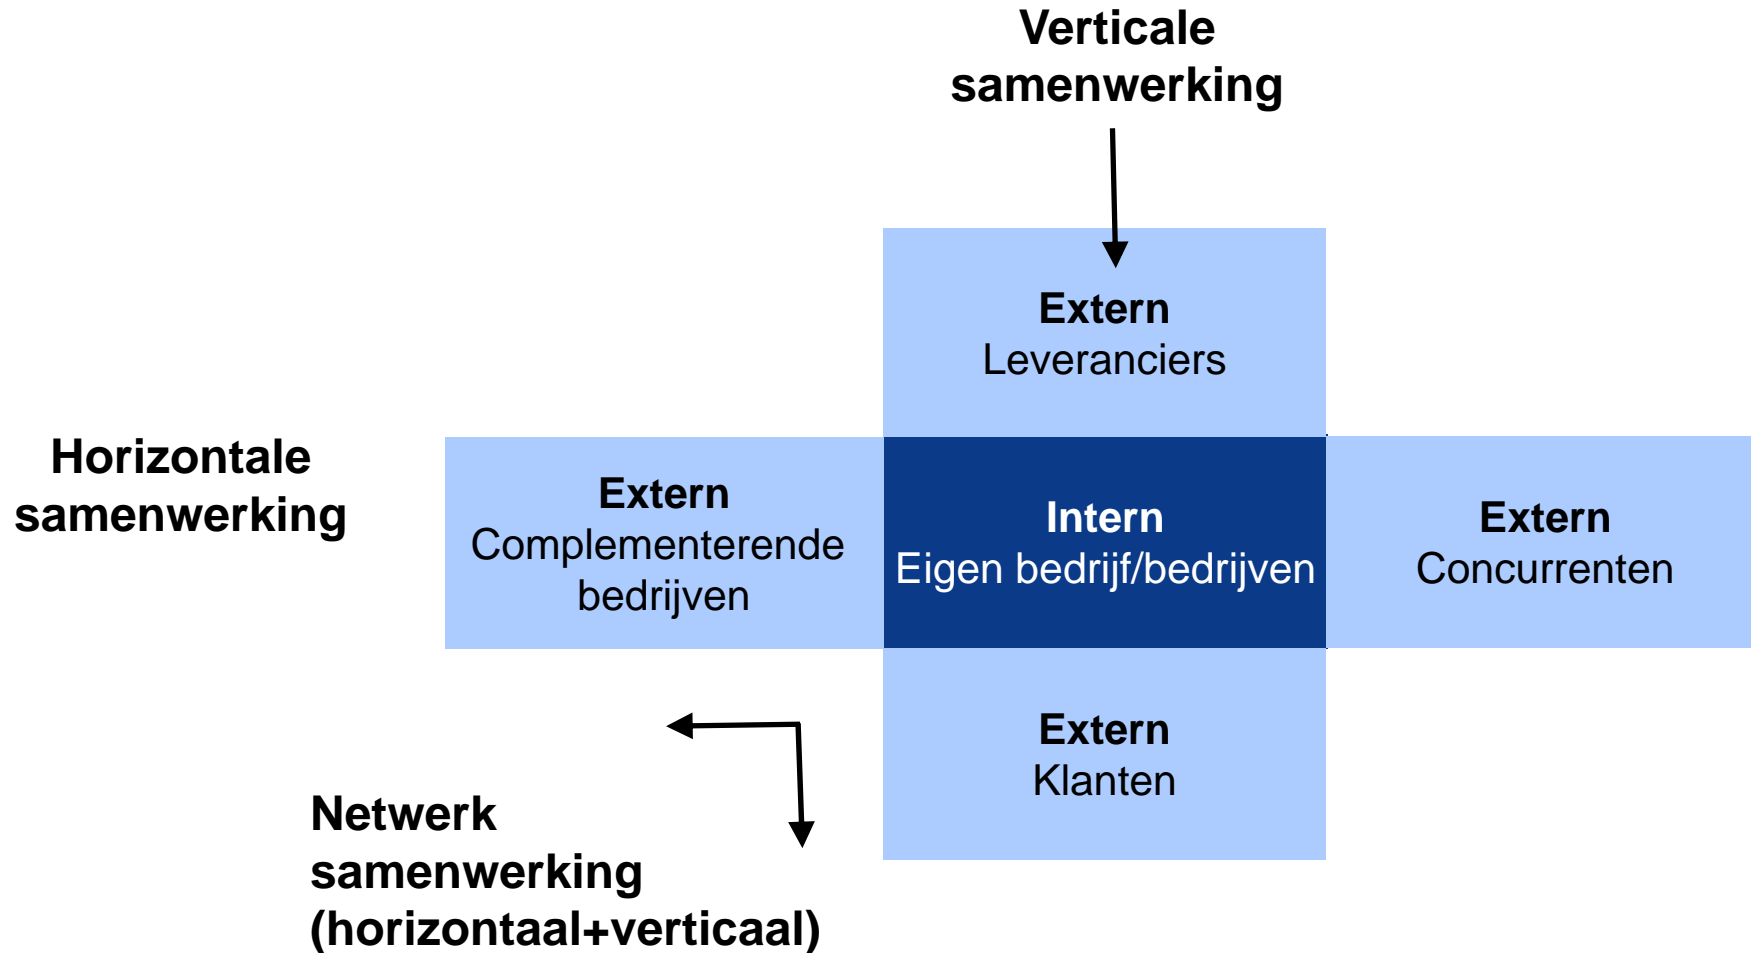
Verticale samenwerking

Extern
Leveranciers

Horizontale samenwerking

Extern
Complementerende bedrijven

Intern
Eigen bedrijf/bedrijven

Extern
Concurrenten

Extern
Klanten

Netwerk samenwerking (horizontaal+verticaal)